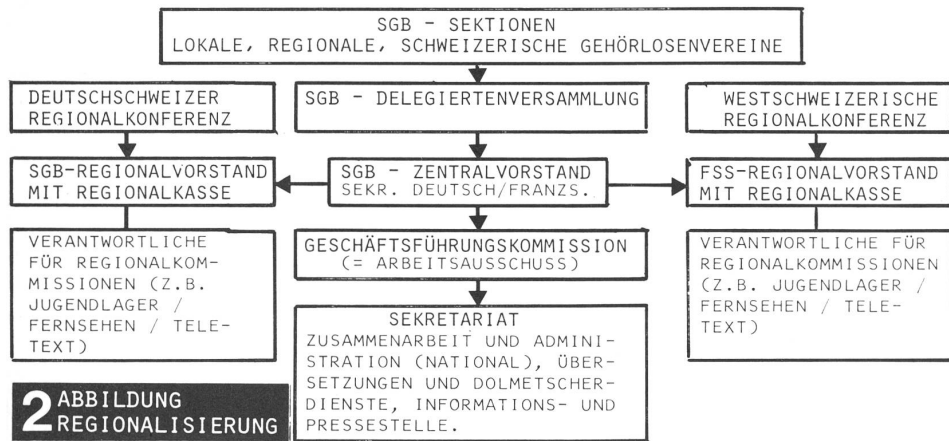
SGB - SEKTIONEN
LOKALE, REGIONALE, SCHWEIZERISCHE GEHÖRLOSENVEREINE

DEUTSCHSCHWEIZER REGIONALKONFERENZ

SGB - DELEGIERTENVERSAMMLUNG

WESTSCHWEIZERISCHE REGIONALKONFERENZ

SGB-REGIONALVORSTAND MIT REGIONALKASSE

SGB - ZENTRALVORSTAND
SEKR. DEUTSCH/FRANZS.

FSS-REGIONALVORSTAND MIT REGIONALKASSE

VERANTWORTLICHE FÜR REGIONALKOMMISSIONEN (Z.B. JUGENDLAGER / FERNSEHEN / TELETEXT)

GESCHÄFTSFÜHRUNGSKOMMISSION
(= ARBEITSAUSSCHUSS)

VERANTWORTLICHE FÜR REGIONALKOMMISSIONEN (Z.B. JUGENDLAGER / FERNSEHEN / TELETEXT)

SEKRETARIAT
ZUSAMMENARBEIT UND ADMINISTRATION (NATIONAL), ÜBERSETZUNGEN UND DOLMETSCHERDIENSTE, INFORMATIONS- UND PRESSESTELLE.

2 ABBILDUNG
REGIONALISIERUNG